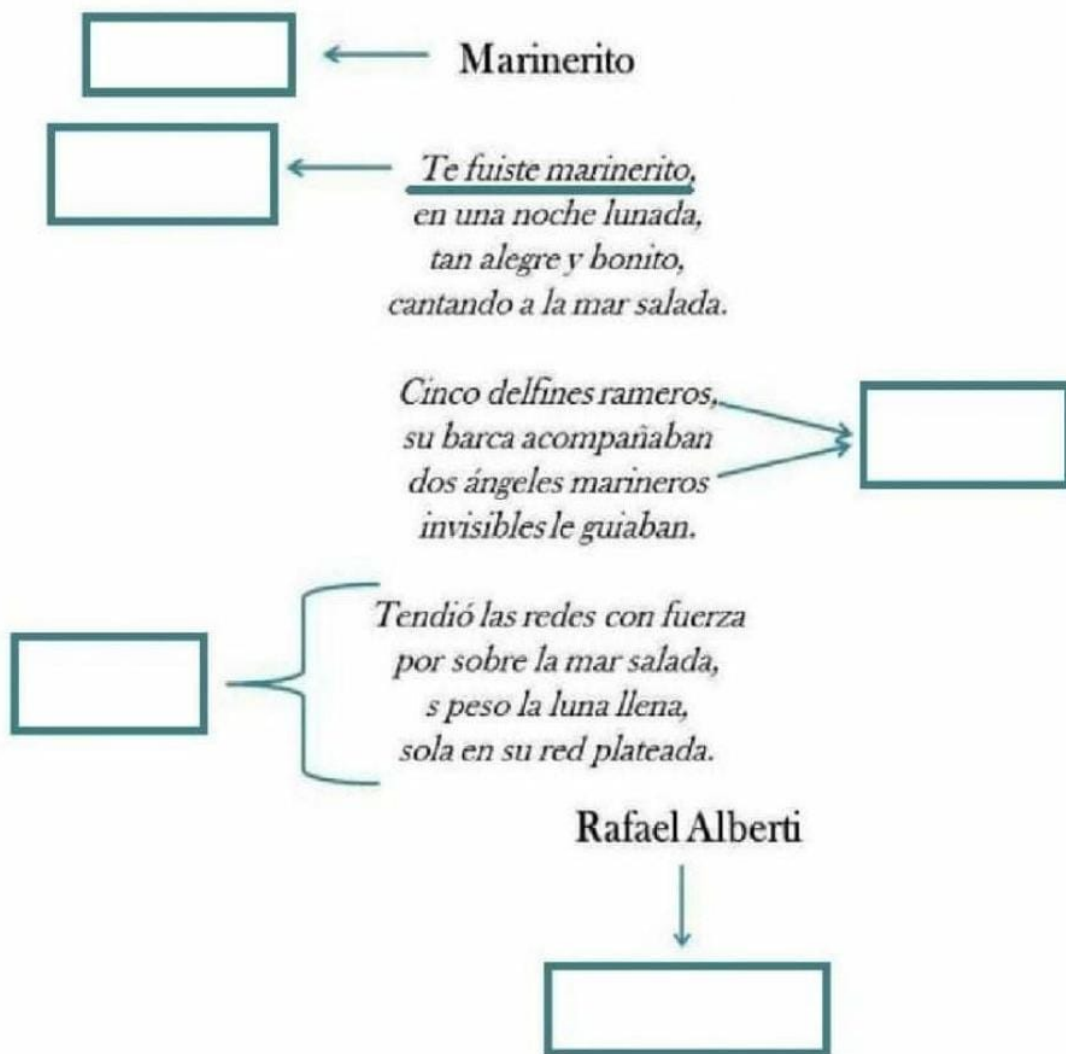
Marinerito

Te fuiste marinerito,
en una noche lunada,
tan alegre y bonito,
cantando a la mar salada.

Cinco delfines rameros,
su barca acompañaban
dos ángeles marineros
invisibles le guiaban.

Tendió las redes con fuerza
por sobre la mar salada,
s peso la luna llena,
sola en su red plateada.

Rafael Alberti